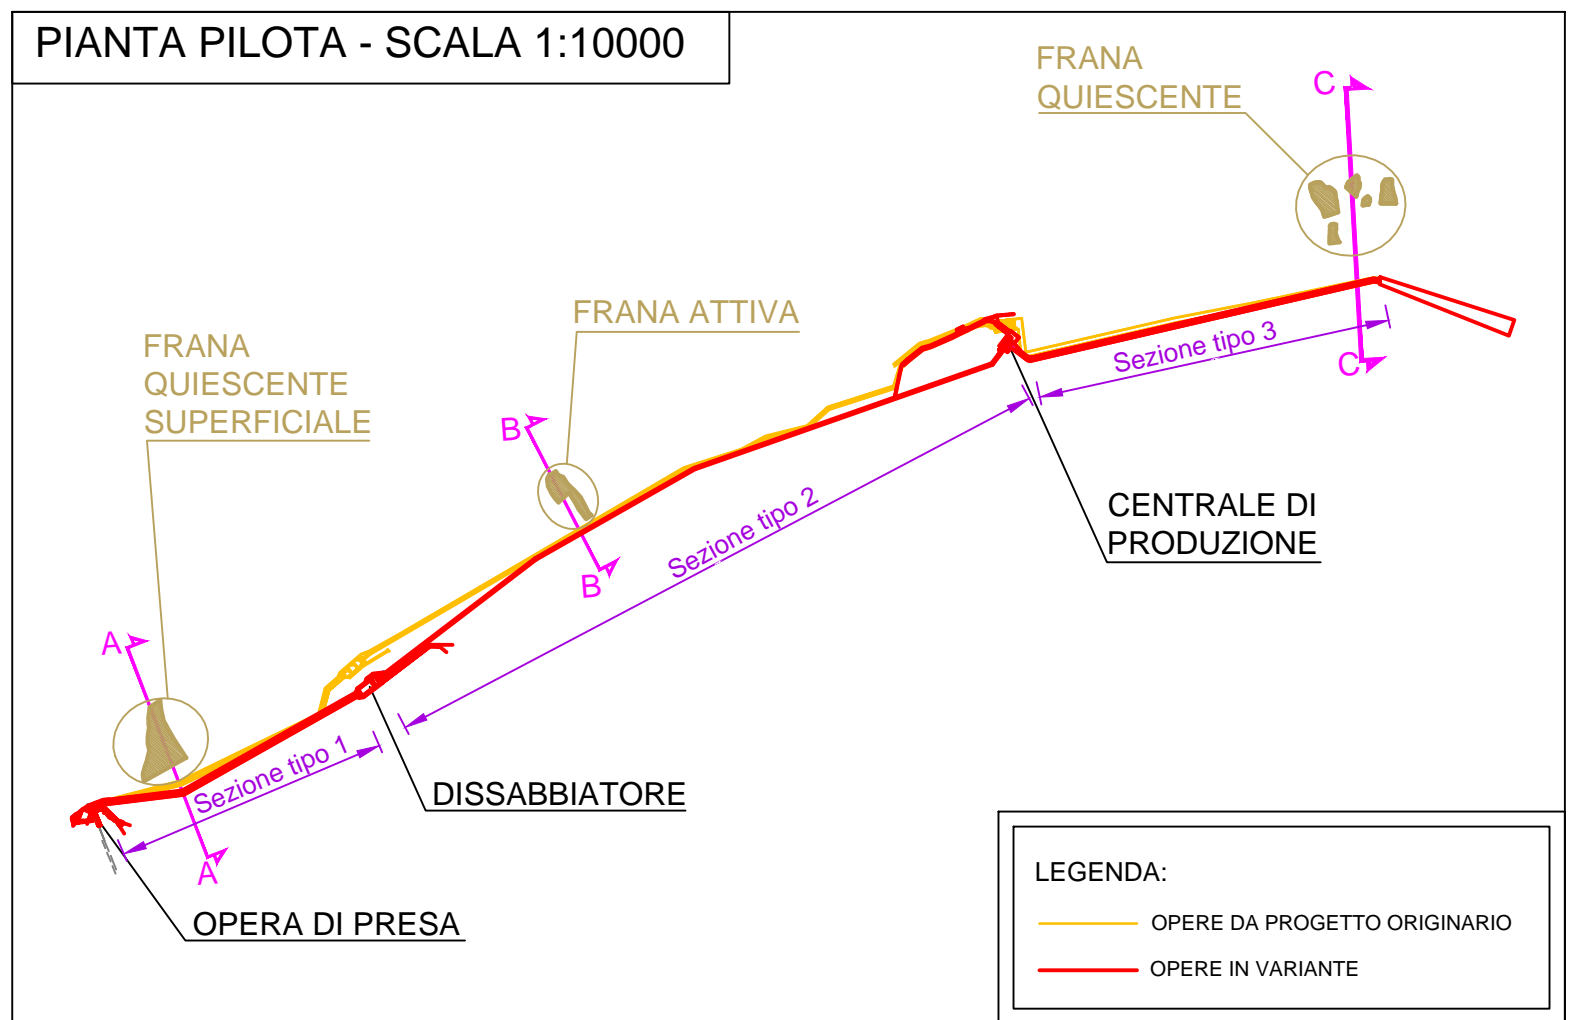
PIANTA PILOTA - SCALA 1:10000

FRANA QUIESCENTE

C

C

FRANA ATTIVA

Sezione tipo 3

FRANA QUIESCENTE SUPERFICIALE

B

B

Sezione tipo 2

CENTRALE DI PRODUZIONE

A

Sezione tipo 1

A

DISSABBIATORE

OPERA DI PRESA

LEGENDA:

OPERE DA PROGETTO ORIGINARIO

OPERE IN VARIANTE